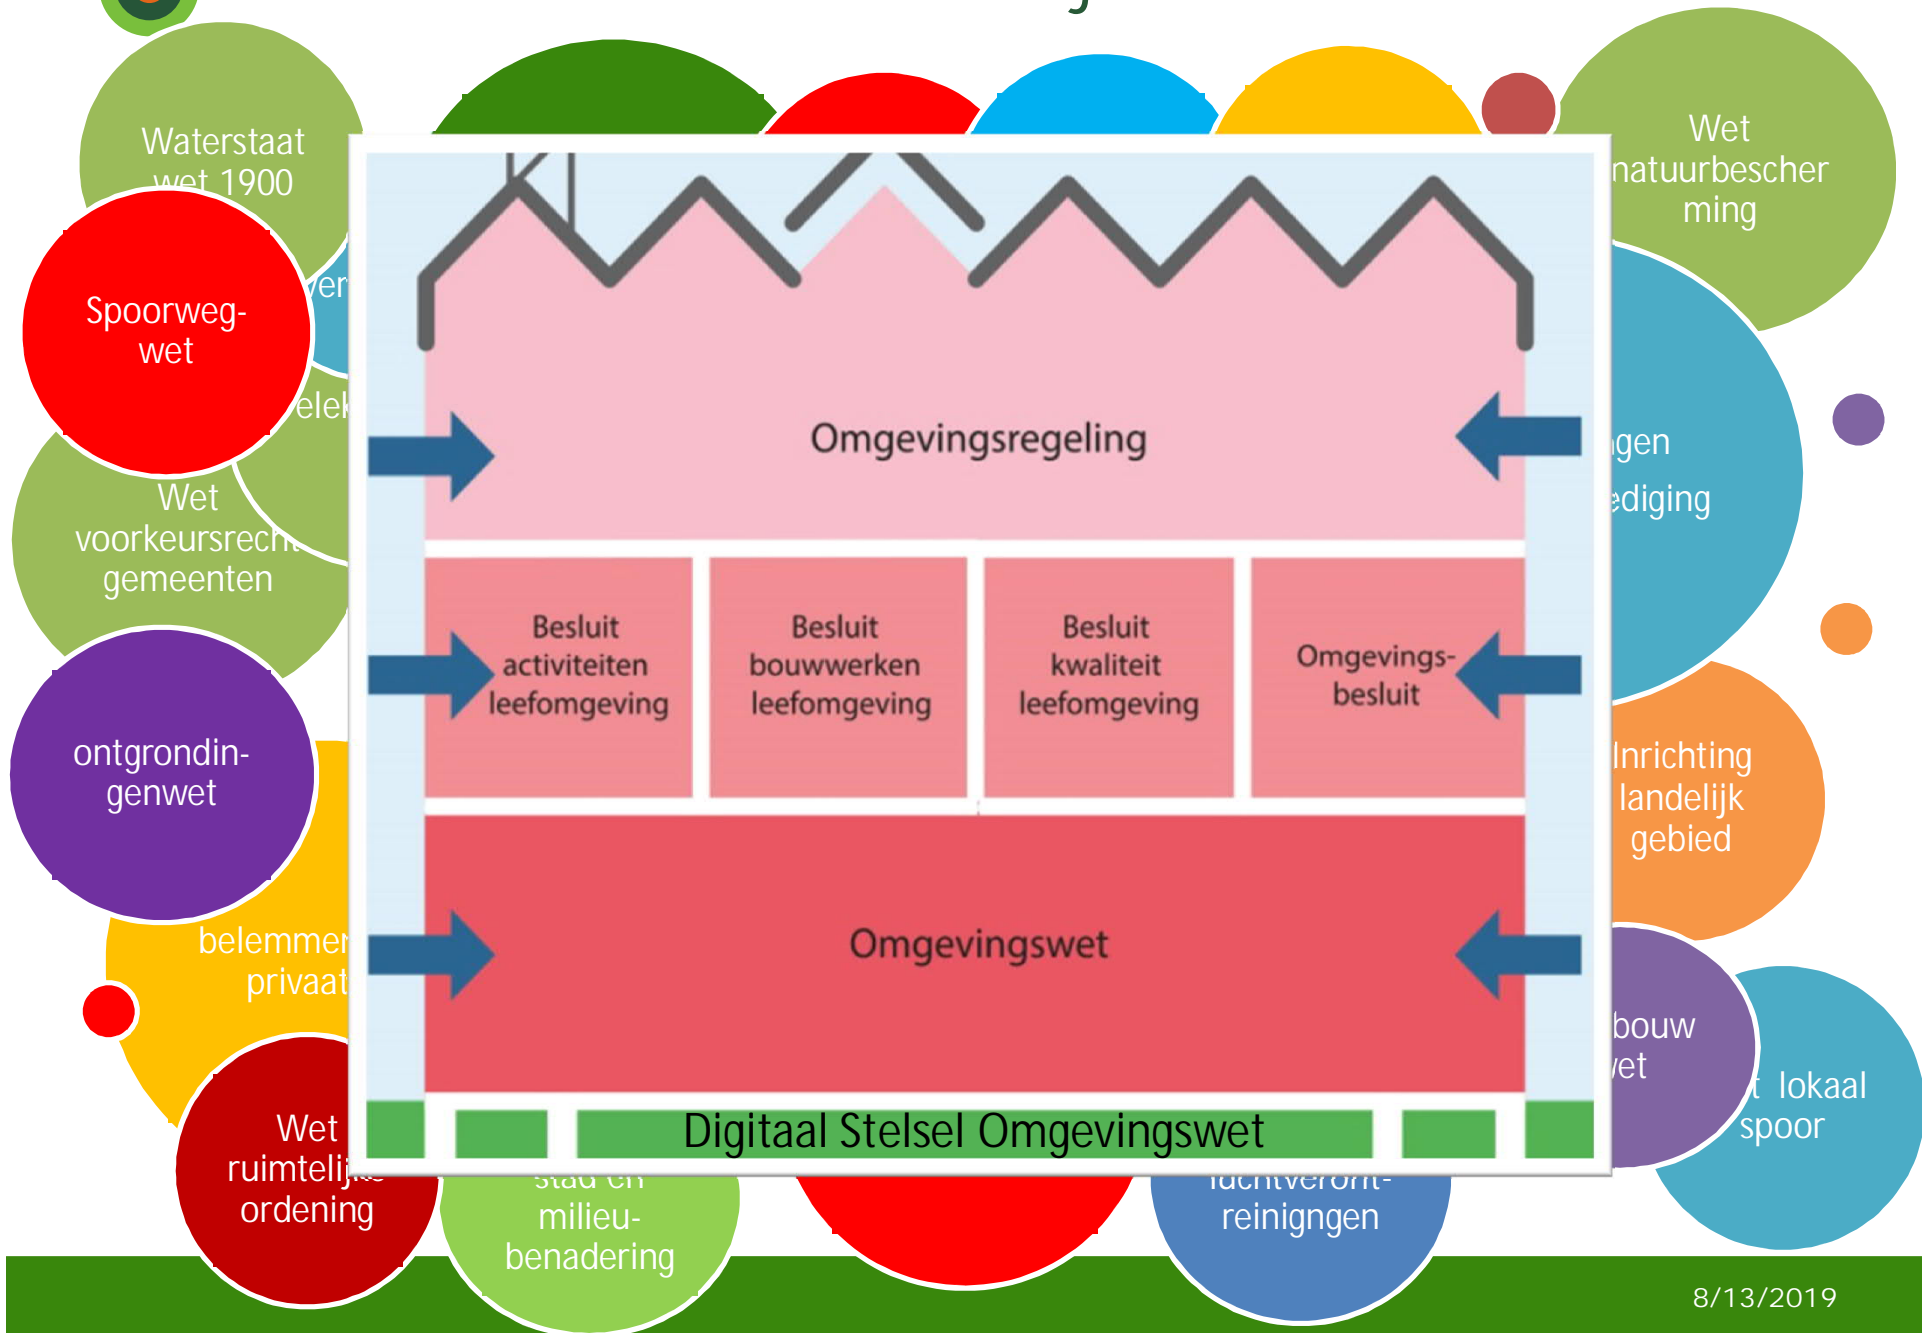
Waterstaat wet 1900

Spoorweg-wet

ver

elek

Wet voorkeursrecht gemeenten

ontgrondin-genwet

belemmer privaat

Wet ruimtelijke ordening

stad en milieu-benadering

luchtveront-reinigngen

Wet natuurbescher ming

gen

ediging

Inrichting landelijk gebied

bouw wet

t lokaal spoor

Omgevingsregeling

Besluit activiteiten leefomgeving

Besluit bouwwerken leefomgeving

Besluit kwaliteit leefomgeving

Omgevings-besluit

Omgevingswet

Digitaal Stelsel Omgevingswet

8/13/2019